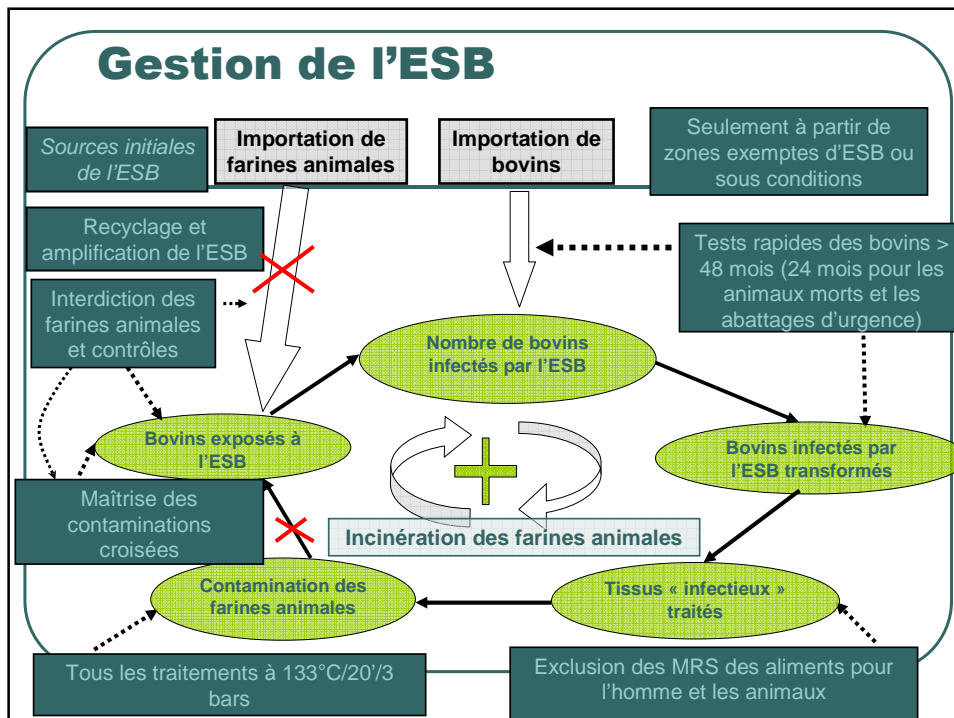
Gestion de l'ESB

Sources initiales de l'ESB

Importation de farines animales

Importation de bovins

Seulement à partir de zones exemptes d'ESB ou sous conditions

Recyclage et amplification de l'ESB

Tests rapides des bovins > 48 mois (24 mois pour les animaux morts et les abattages d'urgence)

Interdiction des farines animales et contrôles

Nombre de bovins infectés par l'ESB

Bovins exposés à l'ESB

Bovins infectés par l'ESB transformés

Maîtrise des contaminations croisées

Incinération des farines animales

Contamination des farines animales

Tissus « infectieux » traités

Tous les traitements à 133°C/20'/3 bars

Exclusion des MRS des aliments pour l'homme et les animaux